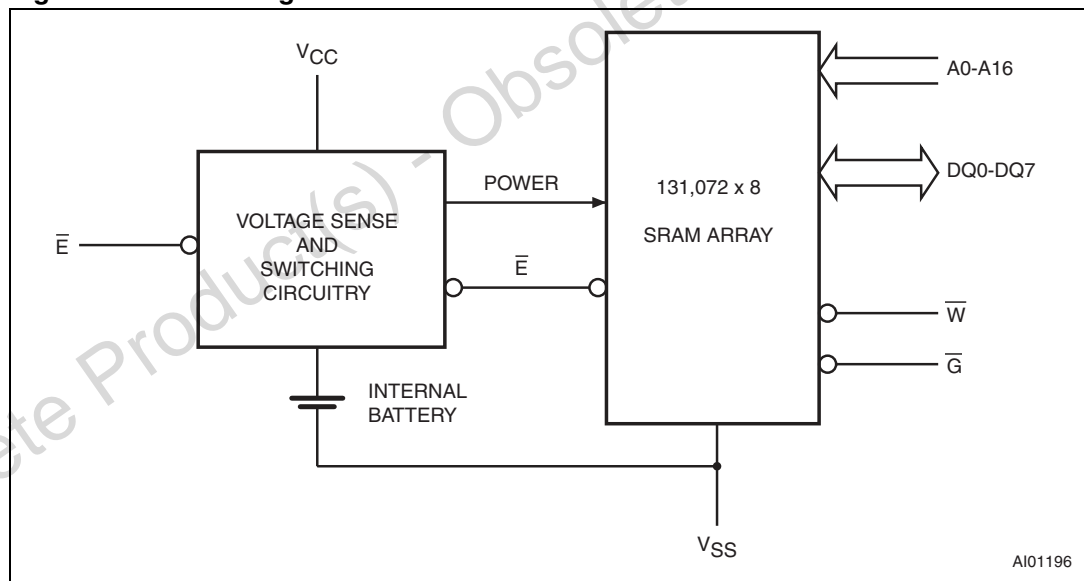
$V_{CC}$

A0-A16

POWER

131,072 x 8

DQ0-DQ7

$\overline{E}$

VOLTAGE SENSE AND SWITCHING CIRCUITRY

SRAM ARRAY

$\overline{E}$

$\overline{W}$

$\overline{G}$

INTERNAL BATTERY

$V_{SS}$

AI01196

Obsolete Product(s) - Obsolete